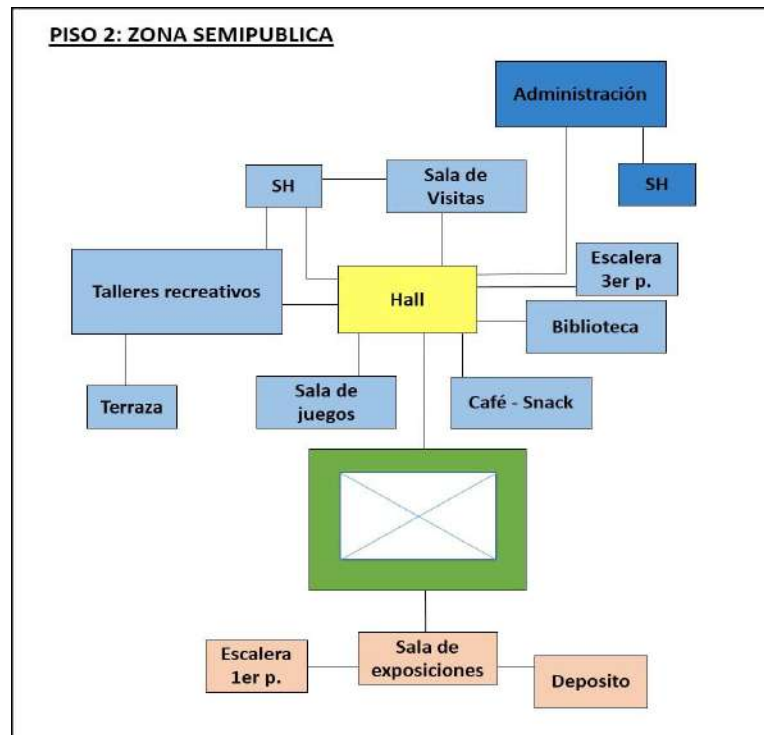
PISO 2: ZONA SEMIPUBLICA

Administración

SH

Sala de Visitas

SH

Escalera 3er p.

Talleres recreativos

Hall

Biblioteca

Terraza

Sala de juegos

Café - Snack

Escalera 1er p.

Sala de exposiciones

Deposito